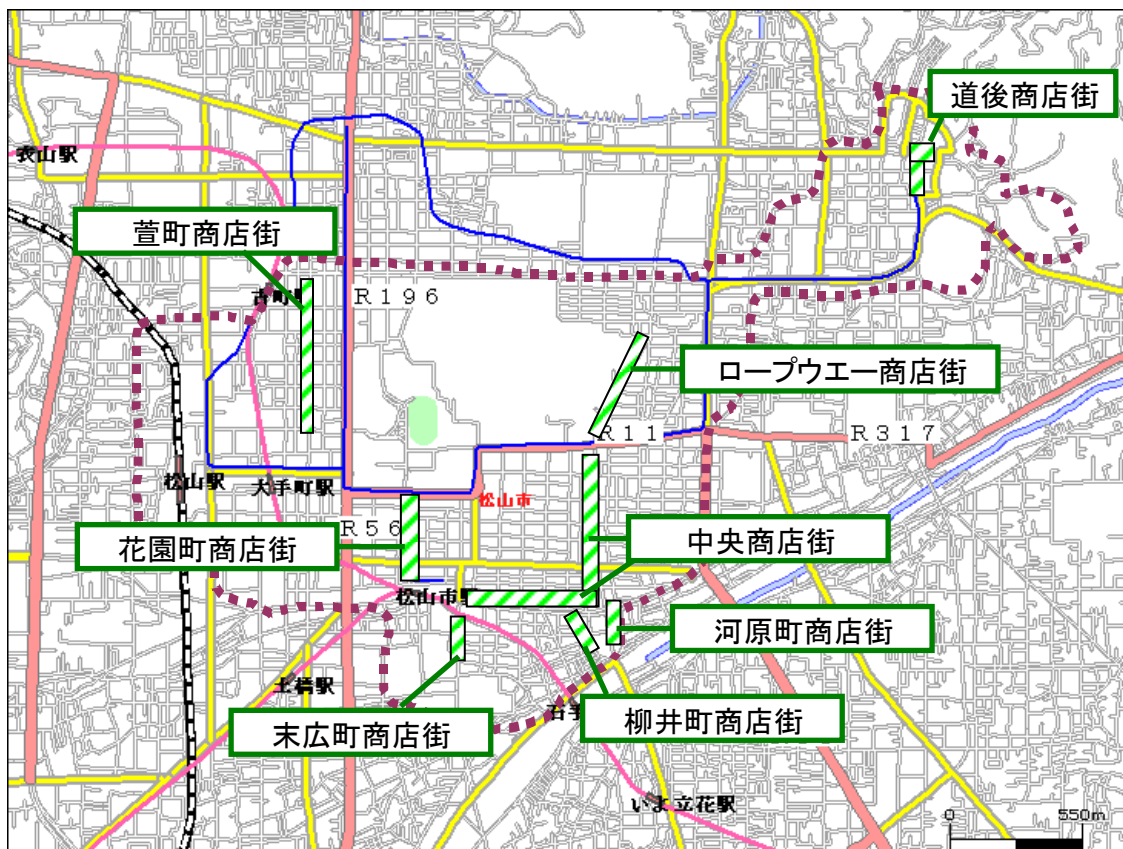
道後商店街

衣山駅

萱町商店街

古町駅

R196

ロープウエー商店街

R11

R317

松山駅

大手町駅

松山市

R56

花園町商店街

中央商店街

松山市駅

河原町商店街

土橋駅

石手

柳井町商店街

末広町商店街

いよ立花駅

0

550m